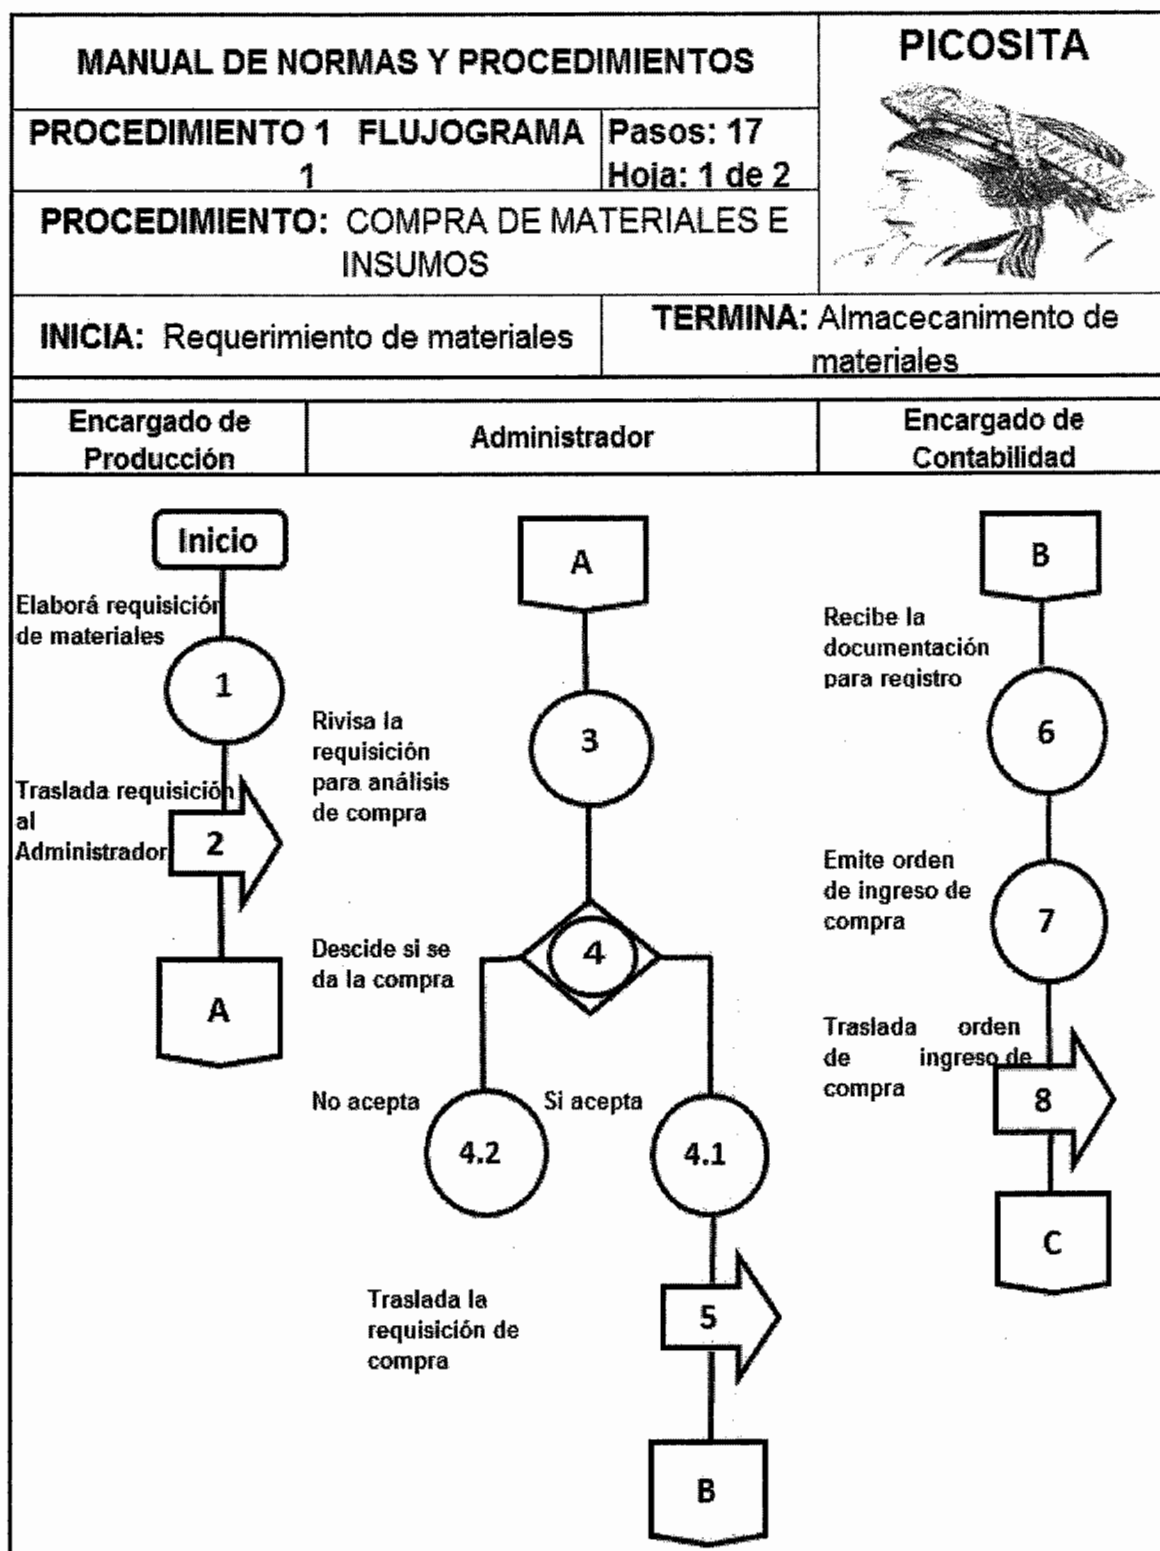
| MANUAL DE NORMAS Y PROCEDIMIENTOS | | PICOSITA |
|---|---|---|
| PROCEDIMIENTO 1 FLUJOGRAMA 1 | Pasos: 17 Hoja: 1 de 2 | |
| PROCEDIMIENTO: COMPRA DE MATERIALES E INSUMOS | | |
| INICIA: Requerimiento de materiales | TERMINA: Almacecanimento de materiales | |

| Encargado de Producción | Administrador | Encargado de Contabilidad |
|---|---|---|

Inicio

Elaborá requisición de materiales

1

Traslada requisición al Administrador

2

A

A

Rivisa la requisición para análisis de compra

3

Descide si se da la compra

4

No acepta

Si acepta

4.2

4.1

Traslada la requisición de compra

5

B

B

Recibe la documentación para registro

6

Emite orden de ingreso de compra

7

Traslada orden de ingreso de compra

8

C